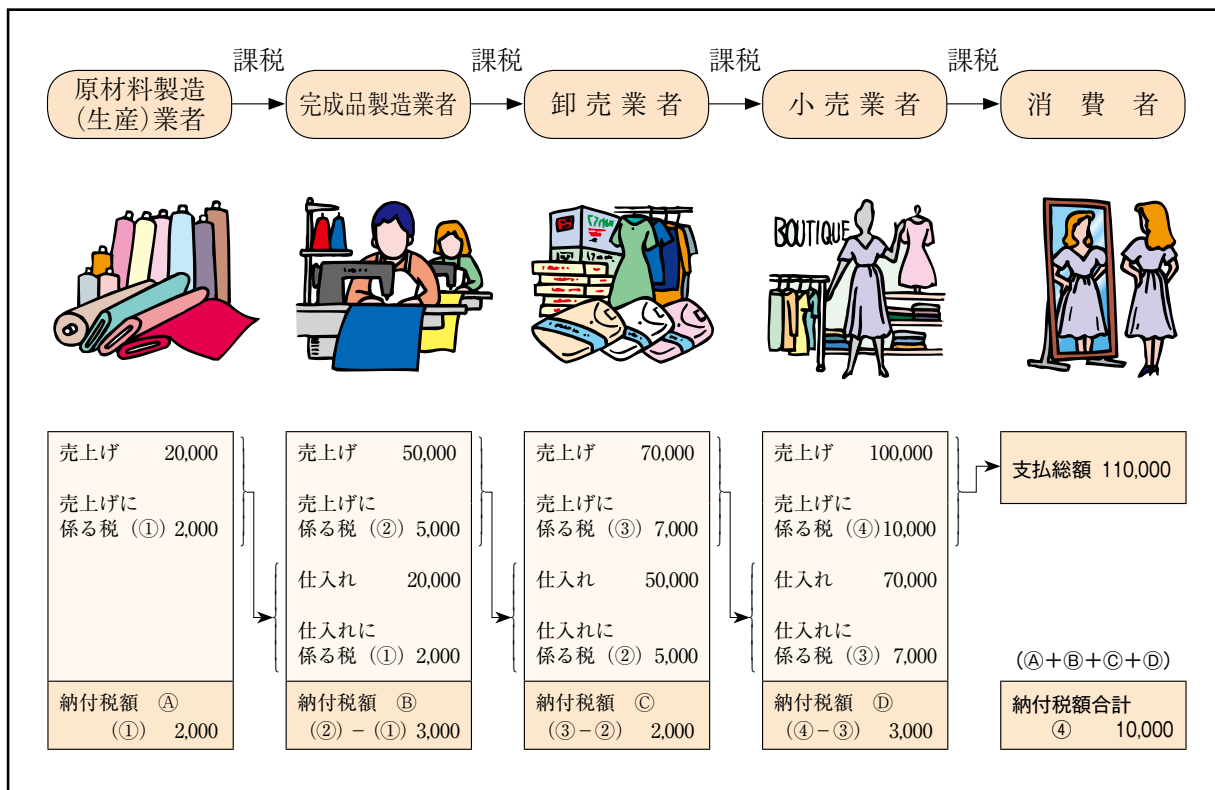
原材料製造（生産）業者 課税 完成品製造業者 課税 卸売業者 課税 小売業者 課税 消費者

BOUTIQUE

売上げ 20,000
売上げに係る税（①）2,000

納付税額 Ⓐ
（①） 2,000

売上げ 50,000
売上げに係る税（②）5,000
仕入れ 20,000
仕入れに係る税（①）2,000

納付税額 Ⓑ
（②）－（①）3,000

売上げ 70,000
売上げに係る税（③）7,000
仕入れ 50,000
仕入れに係る税（②）5,000

納付税額 Ⓒ
（③－②） 2,000

売上げ 100,000
売上げに係る税（④）10,000
仕入れ 70,000
仕入れに係る税（③）7,000

納付税額 Ⓓ
（④－③） 3,000

支払総額 110,000

（Ⓐ＋Ⓑ＋Ⓒ＋Ⓓ）

納付税額合計
④ 10,000